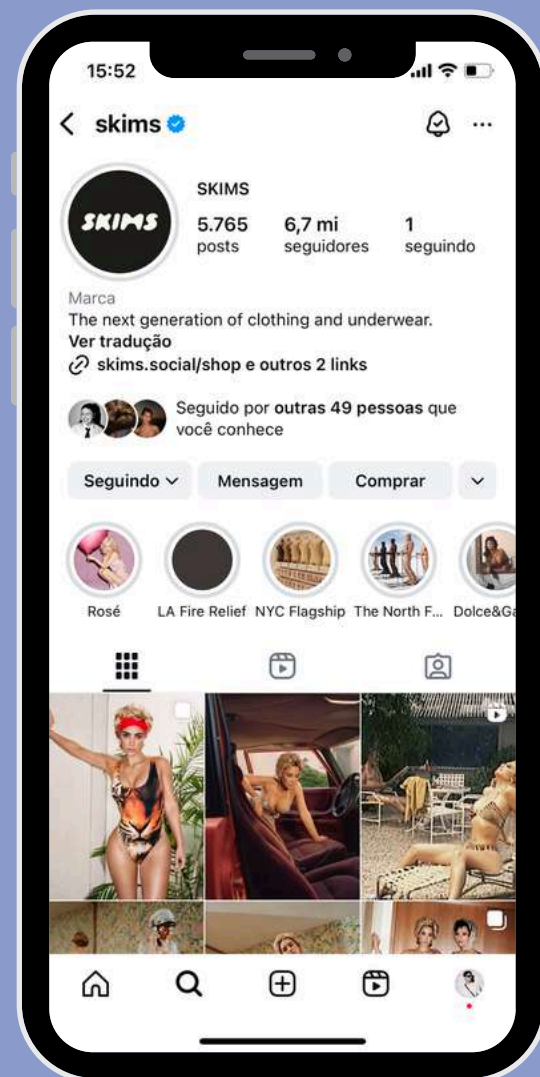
15:52

skims

SKIMS

SKIMS
5.765 posts
6,7 mi seguidores
1 seguindo

Marca
The next generation of clothing and underwear.
Ver tradução
skims.social/shop e outros 2 links

Seguido por outras 49 pessoas que você conhece

Seguindo
Mensagem
Comprar

Rosé
LA Fire Relief
NYC Flagship
The North F...
Dolce&Ga